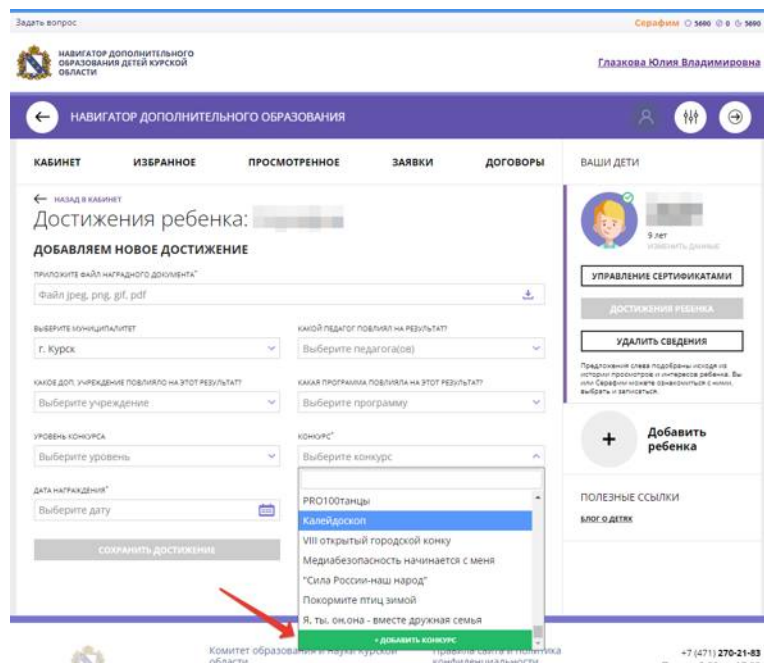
Задать вопрос

Серафим ⊙ 5600 ⊘ 0 ⊙ 5600

НАВИГАТОР ДОПОЛНИТЕЛЬНОГО ОБРАЗОВАНИЯ ДЕТЕЙ КУРСКОЙ ОБЛАСТИ

Глазкова Юлия Владимировна

НАВИГАТОР ДОПОЛНИТЕЛЬНОГО ОБРАЗОВАНИЯ

КАБИНЕТ ИЗБРАННОЕ ПРОСМОТРЕННОЕ ЗАЯВКИ ДОГОВОРЫ

ВАШИ ДЕТИ

← НАЗАД В КАБИНЕТ

Достижения ребенка: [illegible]

ДОБАВЛЯЕМ НОВОЕ ДОСТИЖЕНИЕ

ПРИЛОЖИТЕ ФАЙЛ НАГРАДНОГО ДОКУМЕНТА*

Файл jpeg, png, gif, pdf

ВЫБЕРИТЕ МУНИЦИПАЛИТЕТ

г. Курск

КАКОЙ ПЕДАГОГ ПОВЛИЯЛ НА РЕЗУЛЬТАТ?

Выберите педагога(ов)

КАКОЕ ДОП. УЧРЕЖДЕНИЕ ПОВЛИЯЛО НА ЭТОТ РЕЗУЛЬТАТ?

Выберите учреждение

КАКАЯ ПРОГРАММА ПОВЛИЯЛА НА ЭТОТ РЕЗУЛЬТАТ?

Выберите программу

УРОВЕНЬ КОНКУРСА

Выберите уровень

КОНКУРС*

Выберите конкурс

ДАТА НАГРАЖДЕНИЯ*

Выберите дату

СОХРАНИТЬ ДОСТИЖЕНИЕ

PRO100танцы
Калейдоскоп
VIII открытый городской конку
Медиабезопасность начинается с меня
"Сила России-наш народ"
Покормите птиц зимой
Я, ты, он,она - вместе дружная семья

+ ДОБАВИТЬ КОНКУРС

9 лет
ИЗМЕНИТЬ ДАННЫЕ

УПРАВЛЕНИЕ СЕРТИФИКАТАМИ

ДОСТИЖЕНИЯ РЕБЕНКА

УДАЛИТЬ СВЕДЕНИЯ

Предложения слева подобраны исходя из истории просмотров и интересов ребенка. Вы или Серафим можете ознакомиться с ними, выбрать и записаться.

Добавить ребенка

ПОЛЕЗНЫЕ ССЫЛКИ

БЛОГ О ДЕТЯХ

Комитет образования и науки Курской области

Правила сайта и политика конфиденциальности

+7 (471) 270-21-83